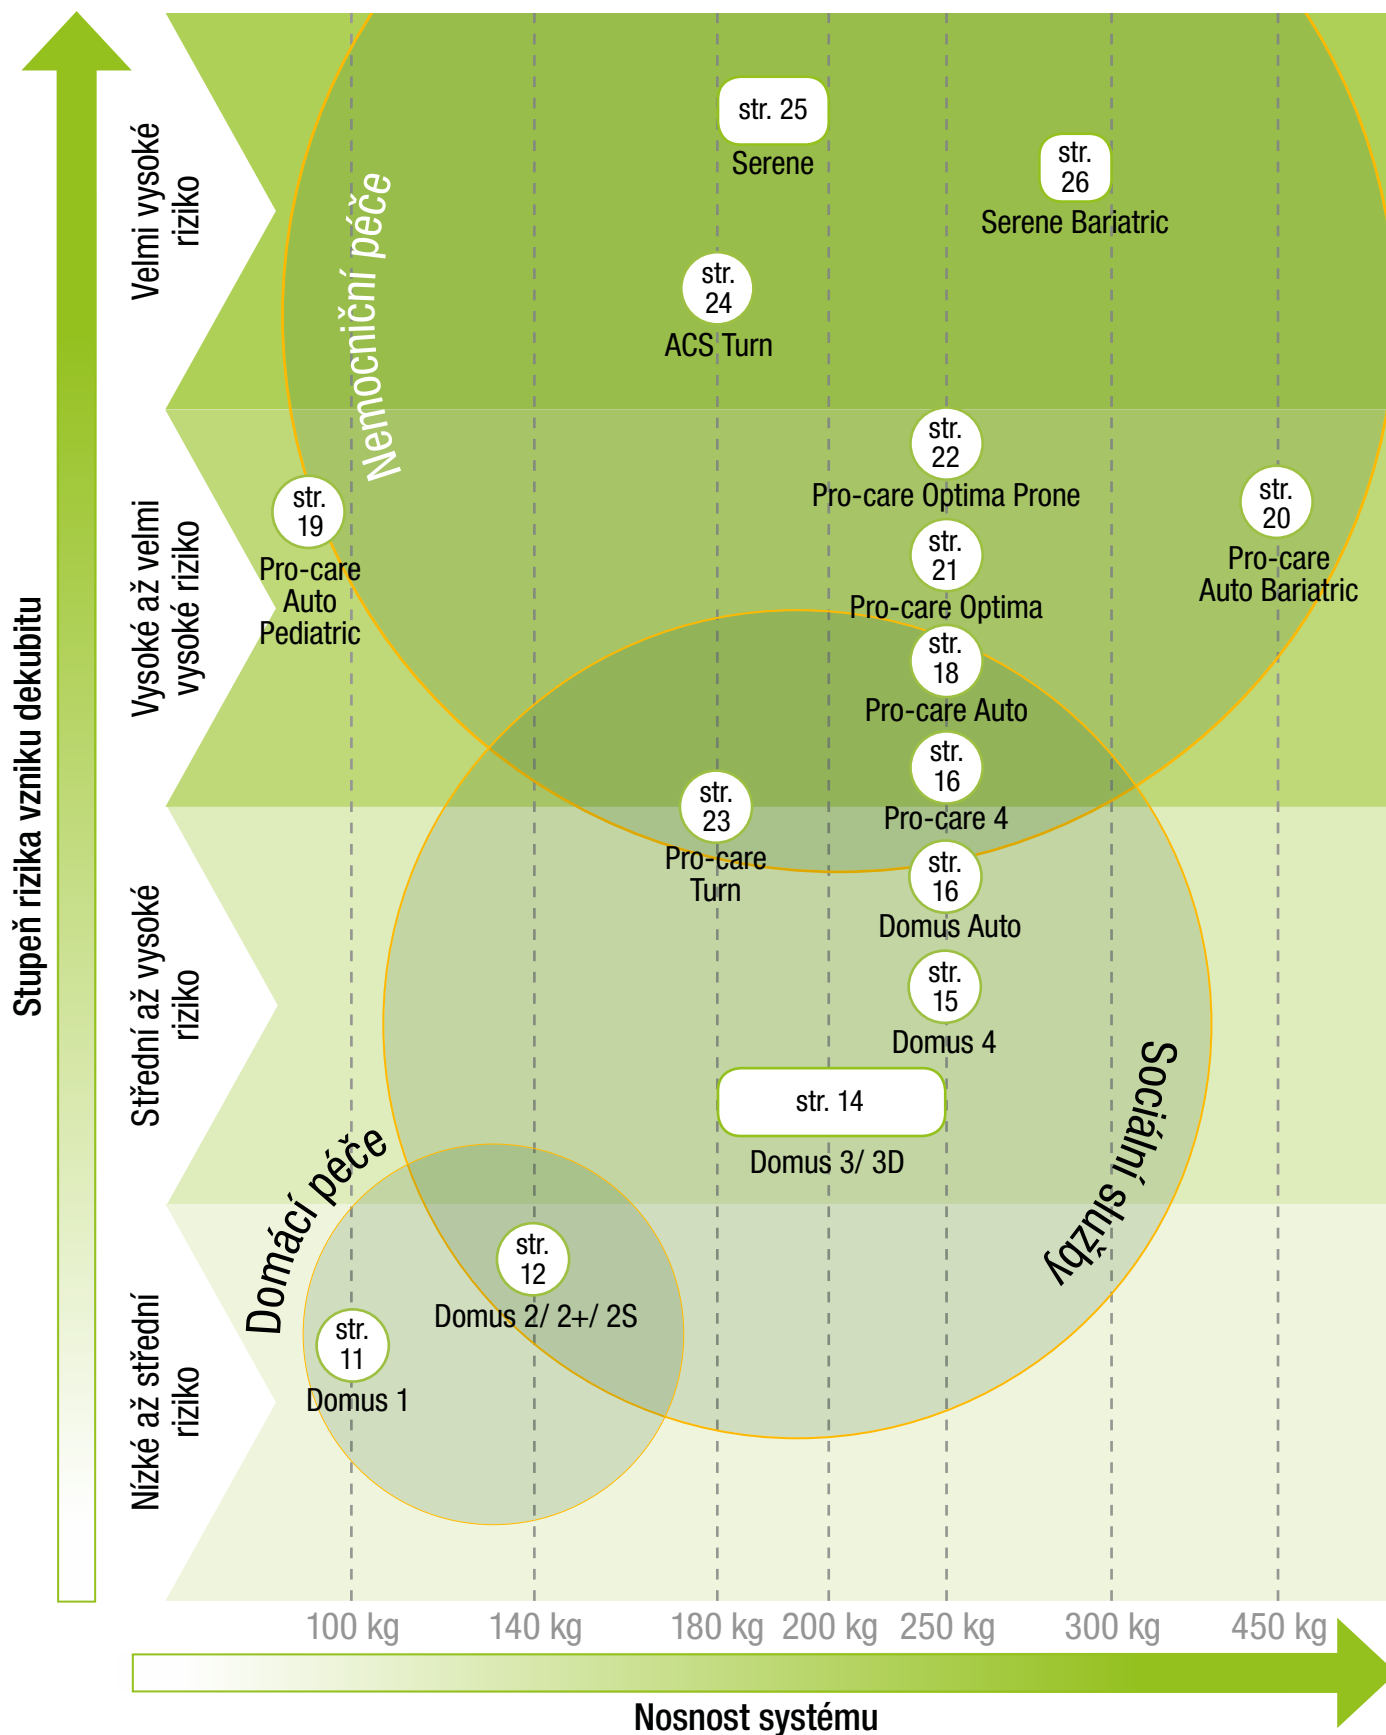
Stupeň rizika vzniku dekubitu

Velmi vysoké riziko

Vysoké až velmi vysoké riziko

Střední až vysoké riziko

Nízké až střední riziko

Nemocniční péče

str. 25
Serene

str. 26
Serene Bariatric

str. 24
ACS Turn

str. 22
Pro-care Optima Prone

str. 19
Pro-care Auto Pediatric

str. 20
Pro-care Auto Bariatric

str. 21
Pro-care Optima

str. 18
Pro-care Auto

str. 16
Pro-care 4

str. 23
Pro-care Turn

str. 16
Domus Auto

str. 15
Domus 4

str. 14
Domus 3/ 3D

Sociální služby

Domácí péče

str. 12
Domus 2/ 2+/ 2S

str. 11
Domus 1

100 kg 140 kg 180 kg 200 kg 250 kg 300 kg 450 kg

Nosnost systému